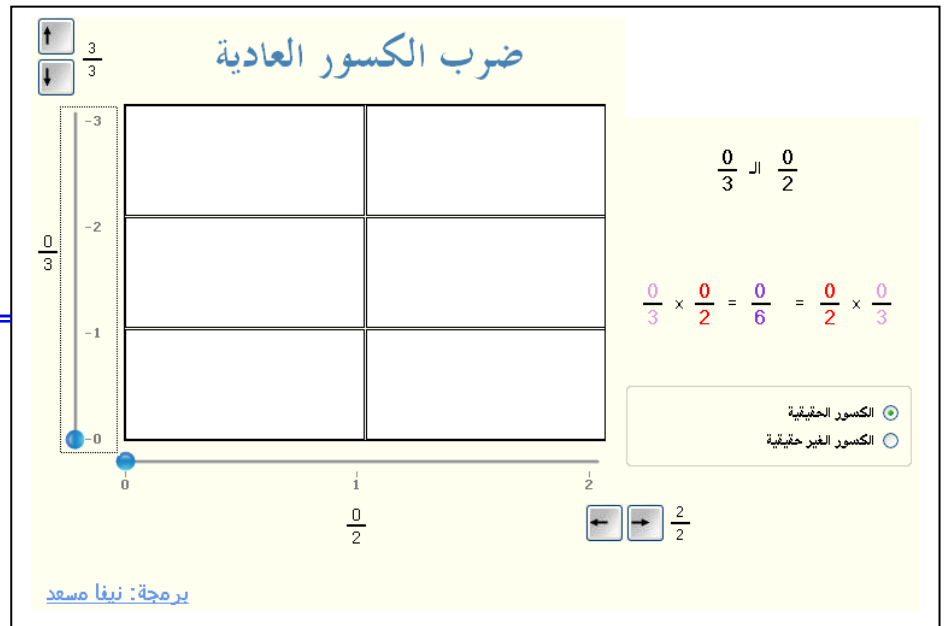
ضرب الكسور العادية

$\frac{3}{3}$

3
2
1
0

$\frac{0}{3}$

0
1
2

$\frac{0}{2}$

$\frac{0}{2}$ الـ $\frac{0}{3}$

$\frac{0}{3} \times \frac{0}{2} = \frac{0}{6} = \frac{0}{2} \times \frac{0}{3}$

الكسور الحقيقية
الكسور الغير حقيقية

$\frac{2}{2}$

برمجة: نيفا مسعد